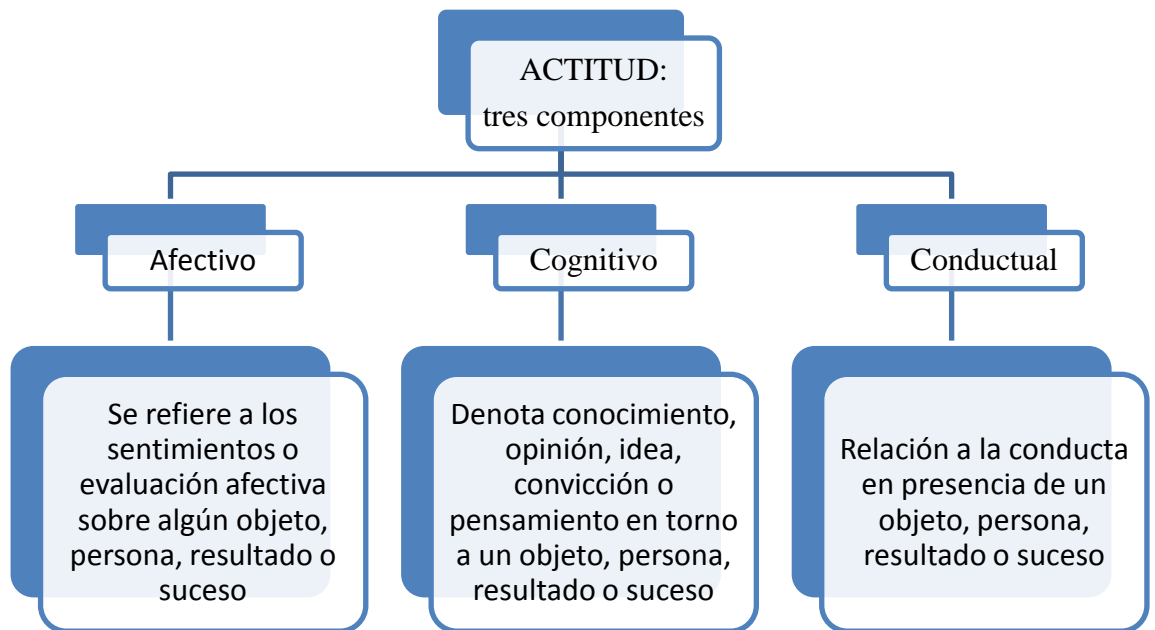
ACTITUD:
tres componentes

Afectivo

Cognitivo

Conductual

Se refiere a los sentimientos o evaluación afectiva sobre algún objeto, persona, resultado o suceso

Denota conocimiento, opinión, idea, convicción o pensamiento en torno a un objeto, persona, resultado o suceso

Relación a la conducta en presencia de un objeto, persona, resultado o suceso